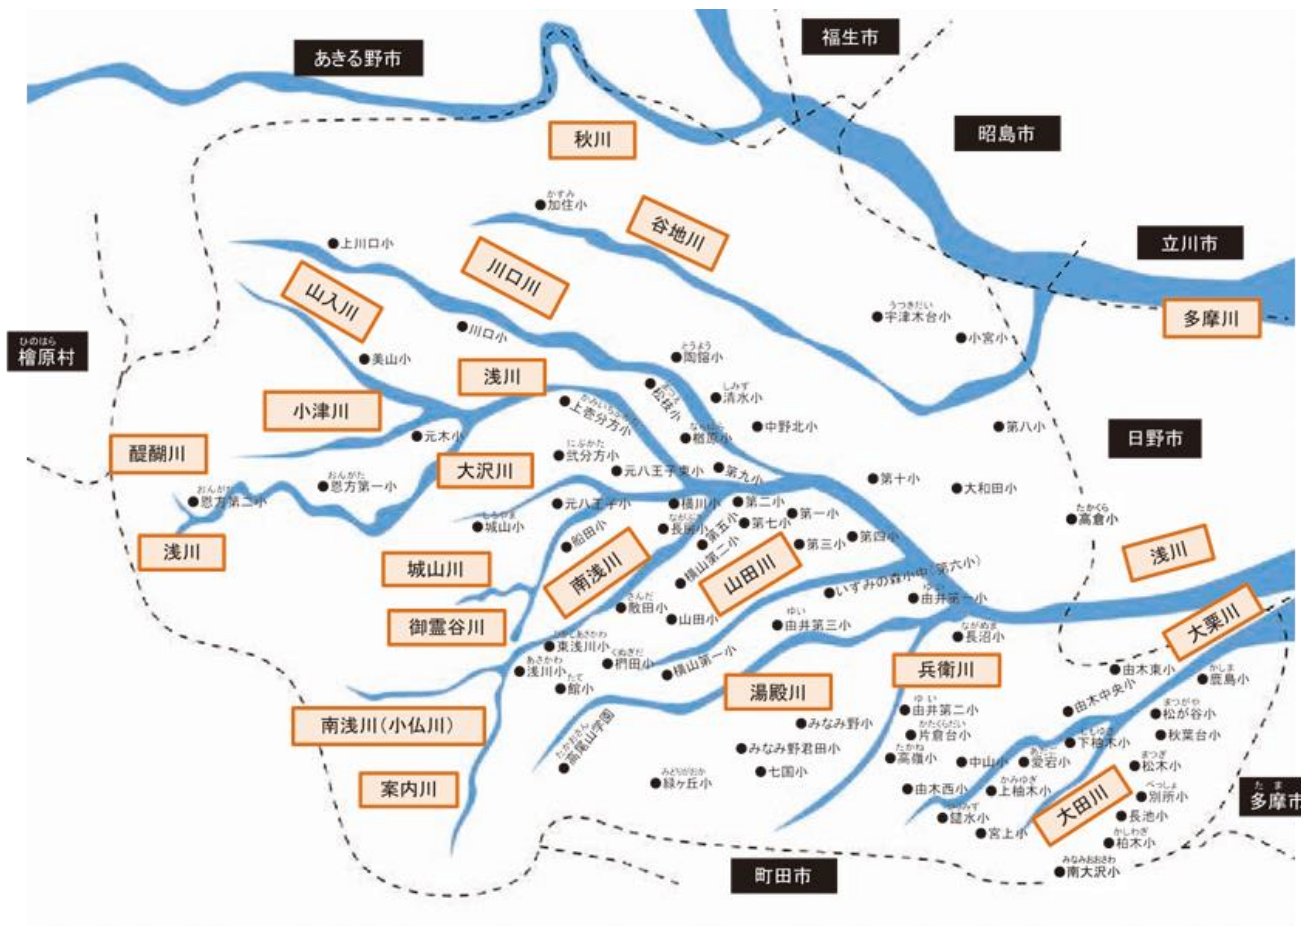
あきる野市
福生市
昭島市
立川市
秋川
谷地川
川口川
山入川
浅川
小津川
醍醐川
大沢川
浅川
城山川
御霊谷川
南浅川
山田川
湯殿川
南浅川（小仏川）
案内川
兵衛川
浅川
大栗川
大田川
多摩川
日野市
檜原村
多摩市
町田市
加住小
上川口小
川口小
美山小
元木小
恩方第一小
恩方第二小
城山小
上壱分方小
松枝小
陶鎔小
清水小
楢原小
中野北小
気分方小
元八王子東小
第九小
元八王子小
横川小
第二小
第一小
長房小
第五小
第七小
第三小
第四小
船田小
横山第二小
いずみの森小中（第六小）
由井第一小
散田小
山田小
由井第三小
長沼小
東浅川小
桝田小
横山第一小
浅川小
館小
高尾山学園
みなみ野小
みなみ野君田小
七国小
緑ヶ丘小
宇津木台小
小宮小
第八小
第十小
大和田小
高倉小
由木東小
由木中央小
鹿島小
松が谷小
秋葉台小
由井第二小
片倉台小
高嶺小
中山小
下柚木小
愛宕小
松木小
由木西小
上柚木小
別所小
鑓水小
宮上小
長池小
柏木小
南大沢小